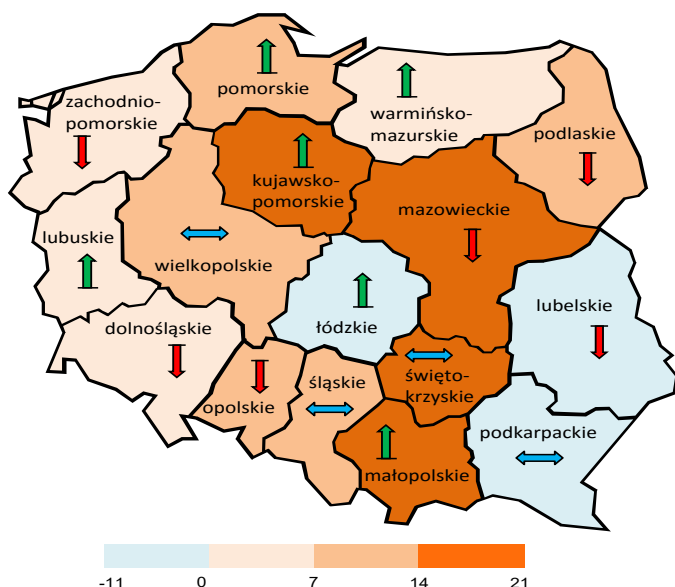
pomorskie

zachodnio-pomorskie

warmińsko-mazurskie

podlaskie

kujawsko-pomorskie

mazowieckie

lubuskie

wielkopolskie

łódzkie

lubelskie

dolnośląskie

świętokrzyskie

opolskie

śląskie

podkarpackie

małopolskie

-11 0 7 14 21